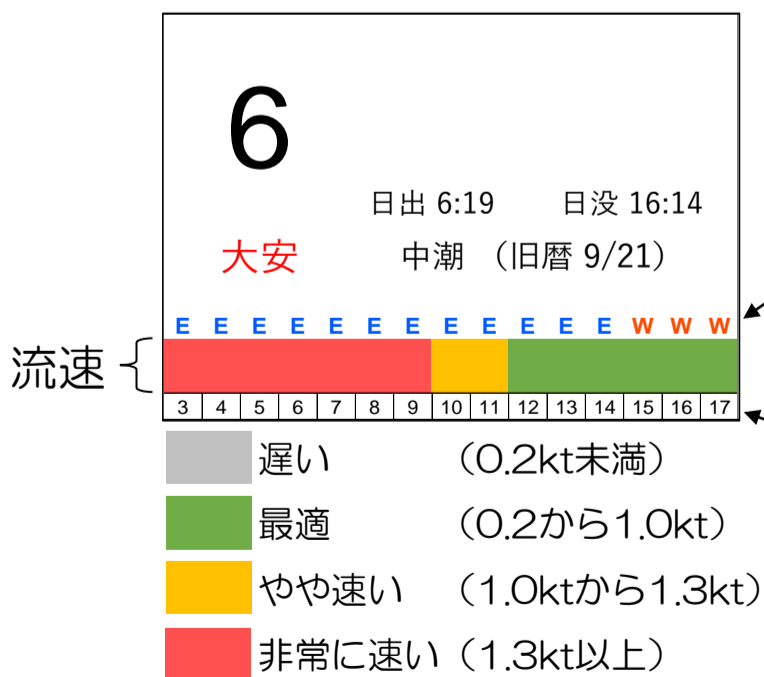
6

日出 6:19　　日没 16:14

大安　　中潮 （旧暦 9/21）

| E | E | E | E | E | E | E | E | E | E | E | E | W | W | W |
|---|---|---|---|---|---|---|---|---|---|---|---|---|---|---|
| 3 | 4 | 5 | 6 | 7 | 8 | 9 | 10 | 11 | 12 | 13 | 14 | 15 | 16 | 17 |

流速

遅い　（0.2kt未満）

最適　（0.2から1.0kt）

やや速い　（1.0ktから1.3kt）

非常に速い（1.3kt以上）